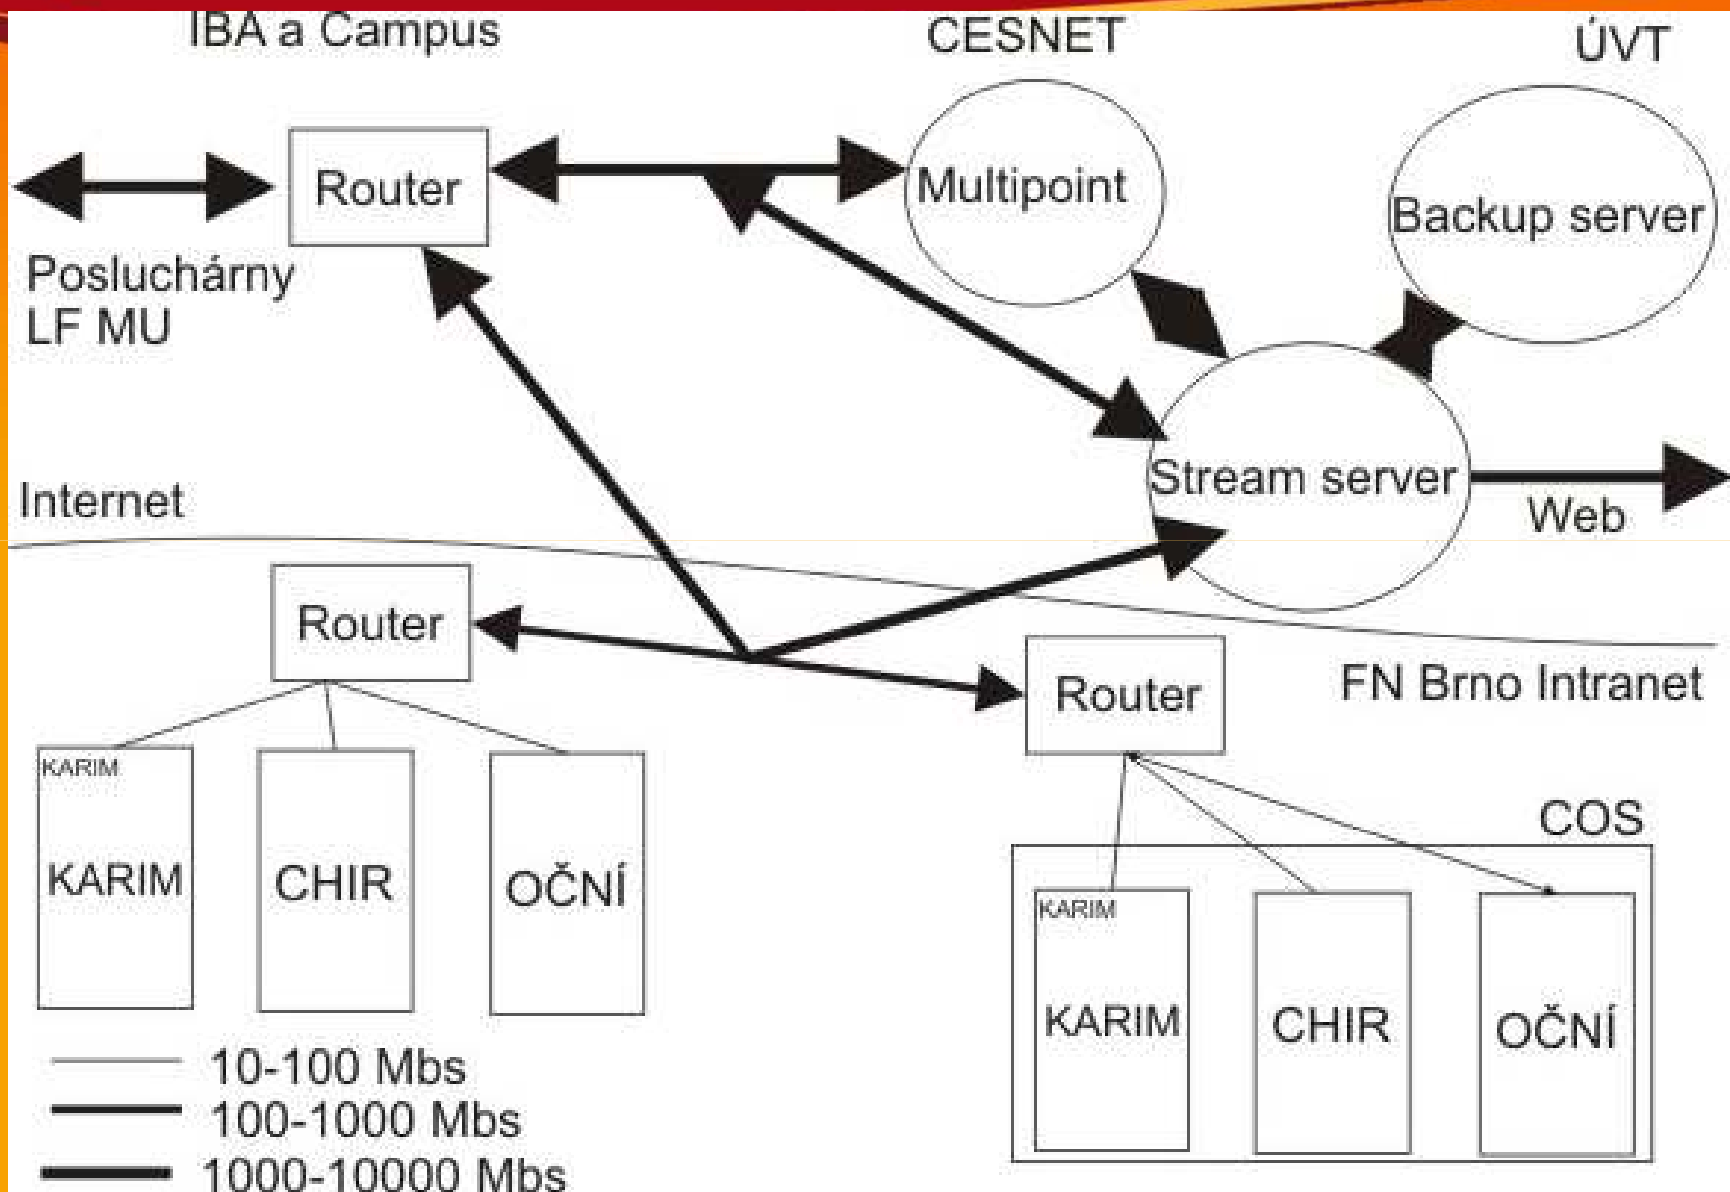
IBA a Campus
CESNET
ÚVT
Router
Multipoint
Backup server
Posluchárny LF MU
Stream server
Web
Internet
Router
Router
FN Brno Intranet
KARIM
KARIM
CHIR
OČNÍ
COS
KARIM
KARIM
CHIR
OČNÍ
10-100 Mbs
100-1000 Mbs
1000-10000 Mbs